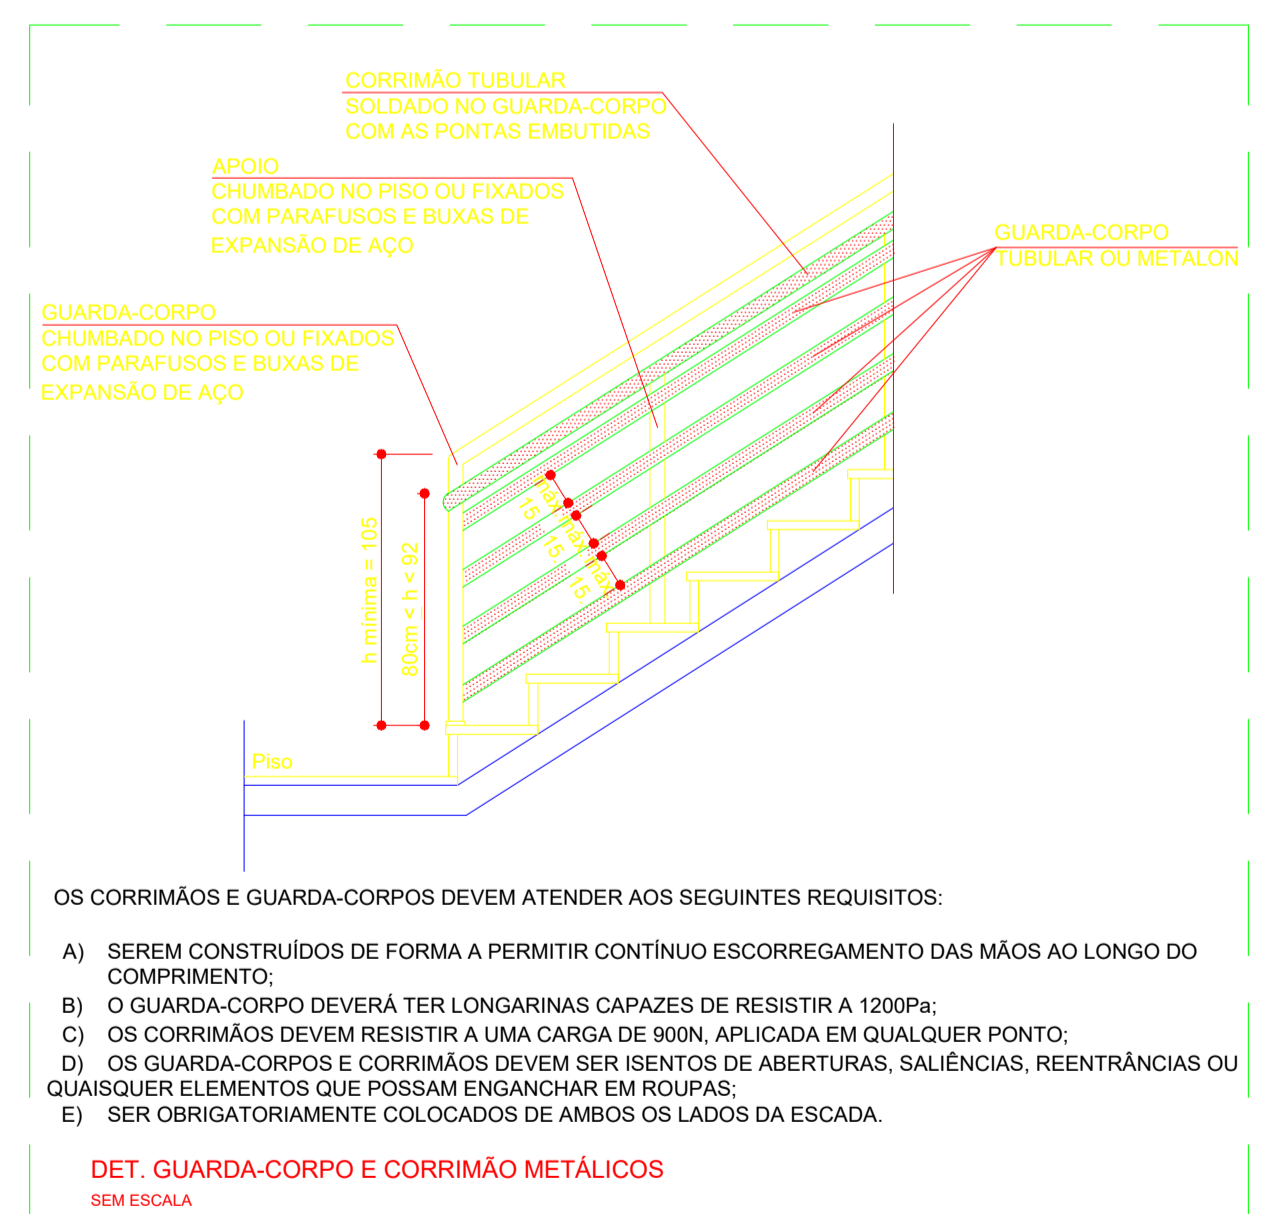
CORRIMÃO TUBULAR
SOLDADO NO GUARDA-CORPO
COM AS PONTAS EMBUTIDAS

APOIO
CHUMBADO NO PISO OU FIXADOS
COM PARAFUSOS E BUXAS DE
EXPANSÃO DE AÇO

GUARDA-CORPO
TUBULAR OU METALON

GUARDA-CORPO
CHUMBADO NO PISO OU FIXADOS
COM PARAFUSOS E BUXAS DE
EXPANSÃO DE AÇO

máx 15
máx 15
máx 15

h mínima = 105
80cm < h < 92

Piso

OS CORRIMÃOS E GUARDA-CORPOS DEVEM ATENDER AOS SEGUINTES REQUISITOS:

A) SEREM CONSTRUÍDOS DE FORMA A PERMITIR CONTÍNUO ESCORREGAMENTO DAS MÃOS AO LONGO DO COMPRIMENTO;
B) O GUARDA-CORPO DEVERÁ TER LONGARINAS CAPAZES DE RESISTIR A 1200Pa;
C) OS CORRIMÃOS DEVEM RESISTIR A UMA CARGA DE 900N, APLICADA EM QUALQUER PONTO;
D) OS GUARDA-CORPOS E CORRIMÃOS DEVEM SER ISENTOS DE ABERTURAS, SALIÊNCIAS, REENTRÂNCIAS OU QUAISQUER ELEMENTOS QUE POSSAM ENGANCHAR EM ROUPAS;
E) SER OBRIGATORIAMENTE COLOCADOS DE AMBOS OS LADOS DA ESCADA.

DET. GUARDA-CORPO E CORRIMÃO METÁLICOS
SEM ESCALA